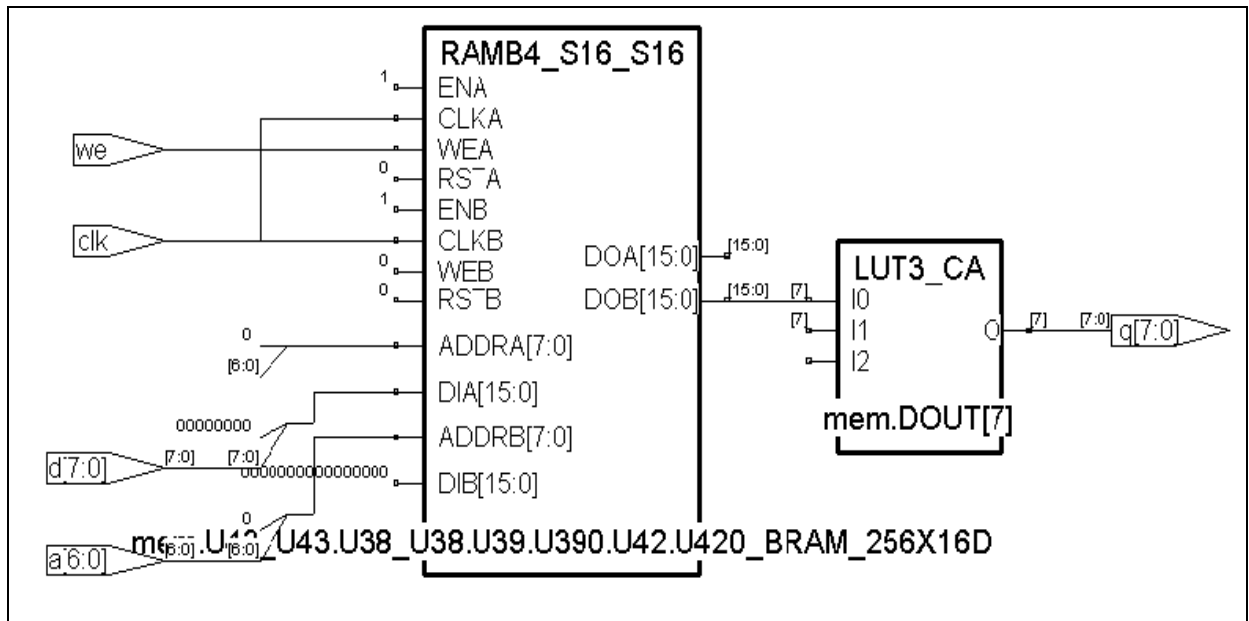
RAMB4_S16_S16

1 ENA
CLKA
we WEA
0 RST A
1 ENB
clk CLKB
0 WEB
0 RST B

0
[6:0] ADDRA[7:0]
DIA[15:0]
00000000
ADDRB[7:0]
d[7:0] [7:0] [7:0]
0000000000000000 DIB[15:0]
0
a[6:0] [6:0] [6:0]

DOA[15:0] [15:0]
DOB[15:0] [15:0] [7]

me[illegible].U4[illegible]_U43.U38_U38.U39.U390.U42.U420_BRAM_256X16D

LUT3_CA
[7] I0
[7] I1
I2
O [7] [7:0] q[7:0]
mem.DOUT[7]